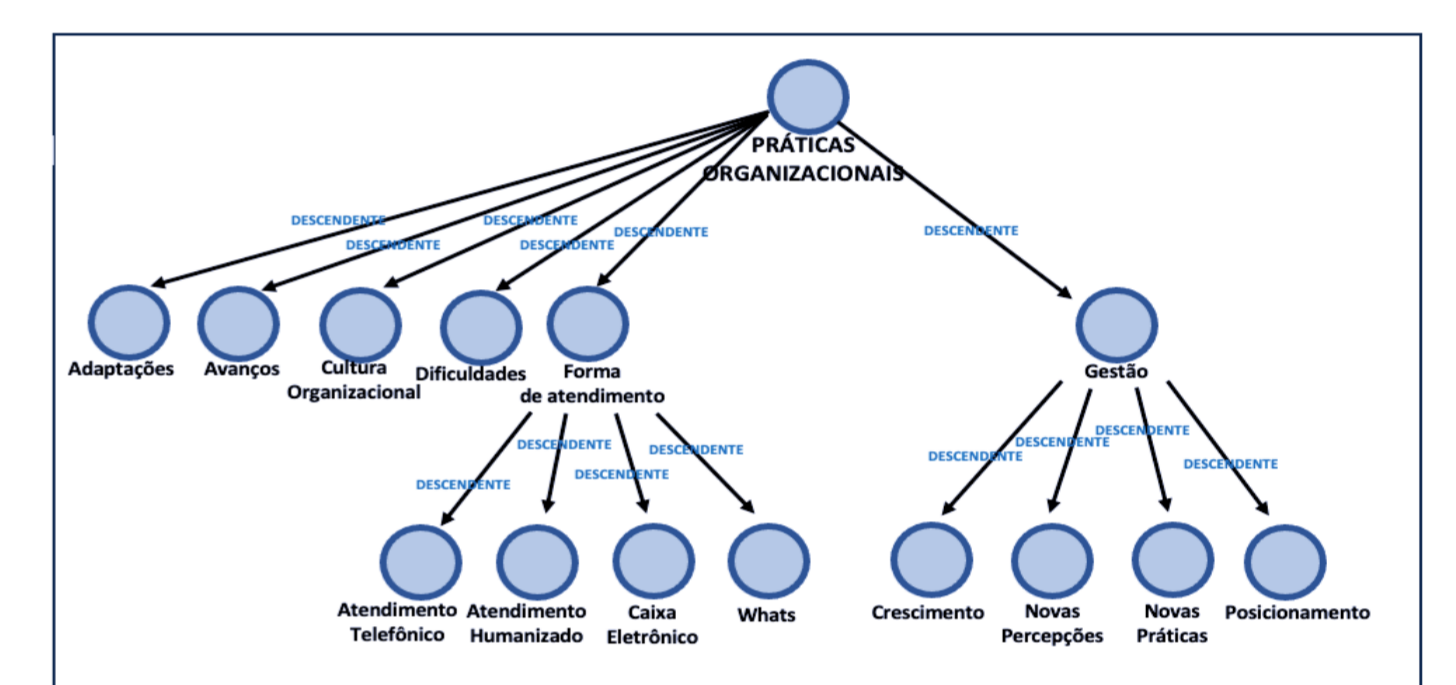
PRÁTICAS ORGANIZACIONAIS

DESCENDENTE
DESCENDENTE
DESCENDENTE
DESCENDENTE
DESCENDENTE
DESCENDENTE

Adaptações
Avanços
Cultura Organizacional
Dificuldades
Forma de atendimento
Gestão

DESCENDENTE
DESCENDENTE
DESCENDENTE
DESCENDENTE

DESCENDENTE
DESCENDENTE
DESCENDENTE
DESCENDENTE

Atendimento Telefônico
Atendimento Humanizado
Caixa Eletrônico
Whats
Crescimento
Novas Percepções
Novas Práticas
Posicionamento